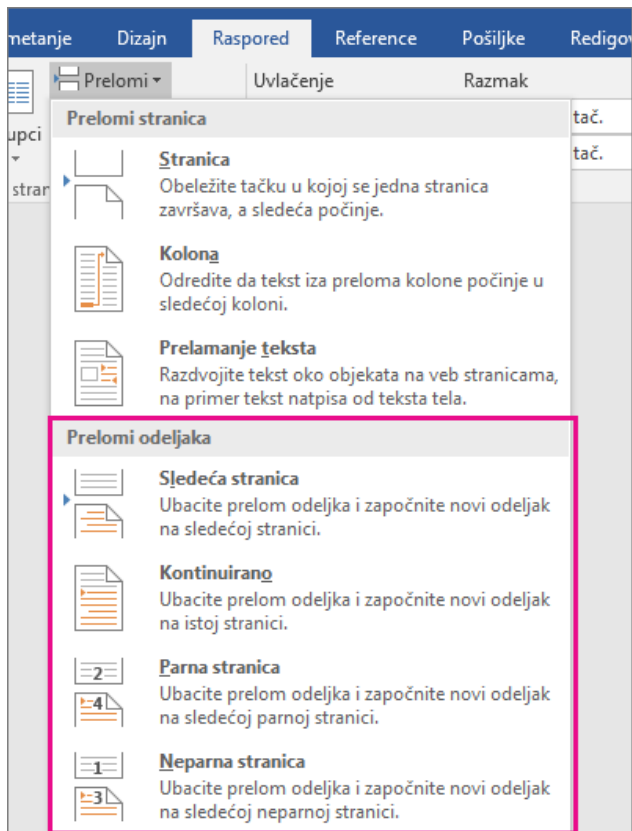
metanje Dizajn Raspored Reference Pošiljke Redigov

upci

stran

Prelomi

Uvlačenje

Razmak

tač.

tač.

Prelomi stranica

Stranica
Obeležite tačku u kojoj se jedna stranica završava, a sledeća počinje.

Kolona
Odredite da tekst iza preloma kolone počinje u sledećoj koloni.

Prelamanje teksta
Razdvojite tekst oko objekata na veb stranicama, na primer tekst natpisa od teksta tela.

Prelomi odeljaka

Sledeća stranica
Ubacite prelom odeljka i započnite novi odeljak na sledećoj stranici.

Kontinuirano
Ubacite prelom odeljka i započnite novi odeljak na istoj stranici.

2
4
Parna stranica
Ubacite prelom odeljka i započnite novi odeljak na sledećoj parnoj stranici.

1
3
Neparna stranica
Ubacite prelom odeljka i započnite novi odeljak na sledećoj neparnoj stranici.